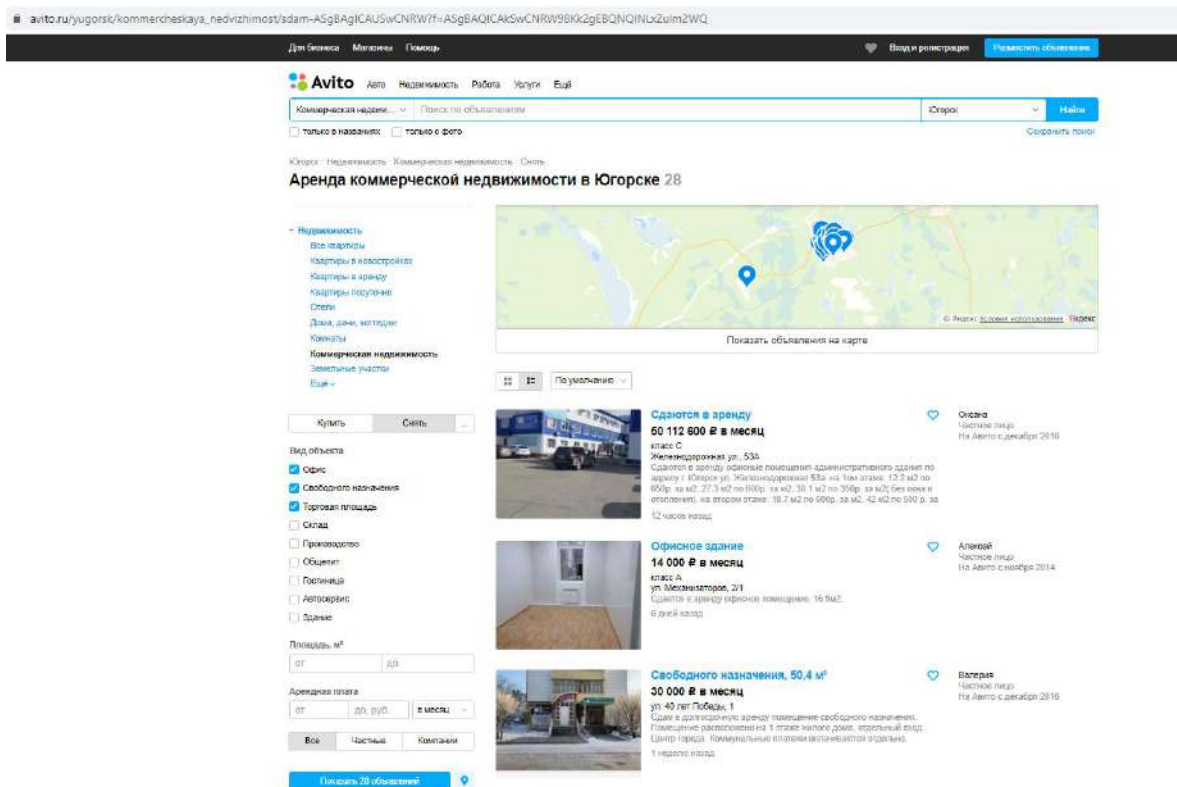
avito.ru/yugorsk/kommercheskaya_nedvizhimost/sdam-ASgBAgICAUSwCNRW?f=ASgBAQICAkSwCNRW98Kk2gEBQNQINLxZuIm2WQ

Для бизнеса Магазины Помощь

Вход и регистрация Разместить объявление

Avito Авто Недвижимость Работа Услуги Ещё

Коммерческая недвиж... Поиск по объявлениям Югорск Найти

только в названиях только с фото

Сохранить поиск

Югорск · Недвижимость · Коммерческая недвижимость · Снять

Аренда коммерческой недвижимости в Югорске 28

Недвижимость
Все квартиры
Квартиры в новостройках
Квартиры в аренду
Квартиры посуточно
Отели
Дома, дачи, коттеджи
Комнаты
Коммерческая недвижимость
Земельные участки
Ещё

© Яндекс Условия использования Яндекс

Показать объявления на карте

По умолчанию

Купить Снять

Вид объекта
Офис
Свободного назначения
Торговая площадь
Склад
Производство
Общепит
Гостиница
Автосервис
Здание

Площадь, м²
от до

Арендная плата
от до, руб. в месяц

Все Частные Компании

Показать 28 объявлений

Сдаются в аренду
50 112 600 ₽ в месяц
класс С
Железнодорожная ул., 53А
Сдаются в аренду офисные помещения административного здания по адресу г. Югорск ул. Железнодорожная 53а. на 1ом этаже: 12.2 м2 по 650р. за м2, 27.3 м2 по 600р. за м2, 30.1 м2 по 350р. за м2( без окон и отопления), на втором этаже: 18.7 м2 по 600р. за м2, 42 м2 по 600 р. за
12 часов назад

Оксана
Частное лицо
На Авито с декабря 2016

Офисное здание
14 000 ₽ в месяц
класс А
ул. Механизаторов, 2/1
Сдается в аренду офисное помещение. 16.6м2.
6 дней назад

Алексей
Частное лицо
На Авито с ноября 2014

Свободного назначения, 50,4 м²
30 000 ₽ в месяц
ул. 40 лет Победы, 1
Сдам в долгосрочную аренду помещение свободного назначения. Помещение расположено на 1 этаже жилого дома, отдельный вход. Центр города. Коммунальные платежи оплачиваются отдельно.
1 неделю назад

Валерия
Частное лицо
На Авито с декабря 2016